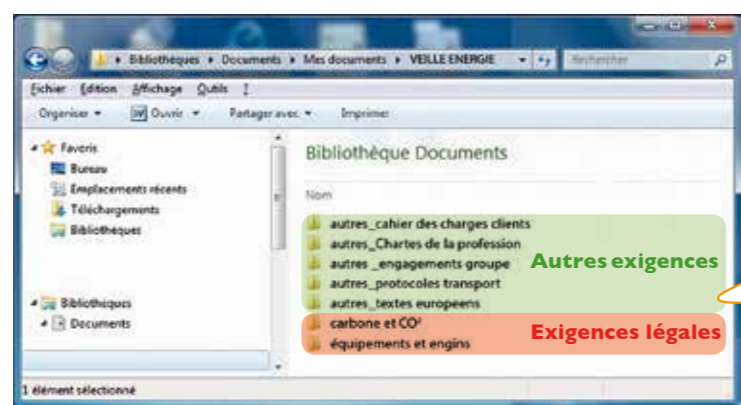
Bibliothèques ▸ Documents ▸ Mes documents ▸ VEILLE ENERGIE

Rechercher

Fichier Edition Affichage Outils ?

Organiser ▾ Ouvrir ▾ Partager avec ▾ Imprimer

Favoris
Bureau
Emplacements récents
Téléchargements
Bibliothèques

Bibliothèques
Documents

Bibliothèque Documents

Nom

autres_cahier des charges clients
autres_Chartes de la profession
autres _engagements groupe
autres_protocoles transport
autres_textes europeens
carbone et $CO^2$
équipements et engins

Autres exigences

Exigences légales

1 élément sélectionné